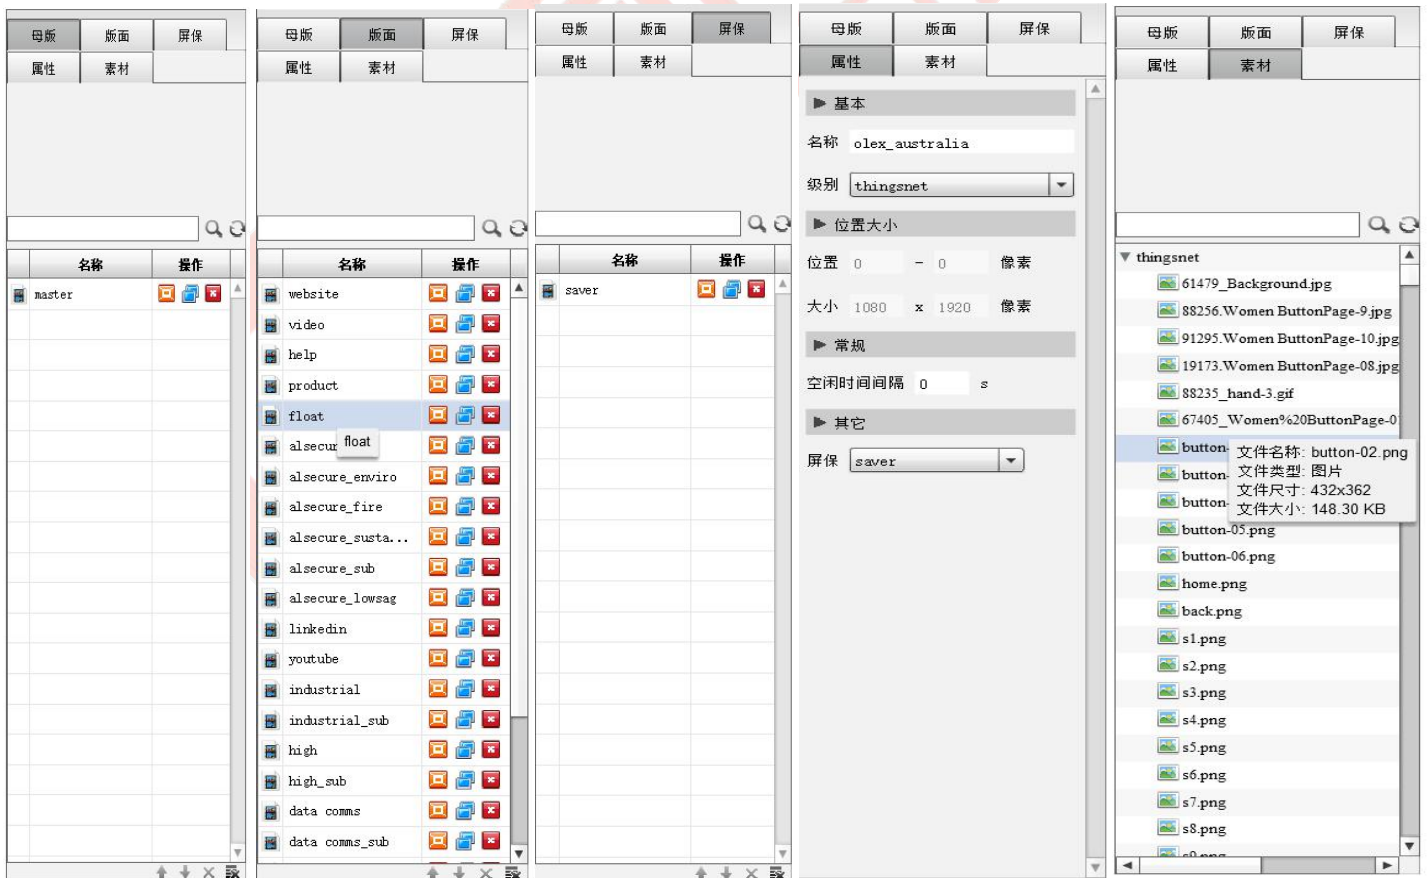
母版 版面 屏保
属性 素材

| 名称 | 操作 |
|---|---|
| master | |

母版 版面 屏保
属性 素材

| 名称 | 操作 |
|---|---|
| website | |
| video | |
| help | |
| product | |
| float | |
| alsecur float | |
| alsecure_enviro | |
| alsecure_fire | |
| alsecure_susta... | |
| alsecure_sub | |
| alsecure_lowsag | |
| linkedin | |
| youtube | |
| industrial | |
| industrial_sub | |
| high | |
| high_sub | |
| data comms | |
| data comms_sub | |

母版 版面 屏保
属性 素材

| 名称 | 操作 |
|---|---|
| saver | |

母版 版面 屏保
属性 素材

基本
名称 olex_australia
级别 thingsnet
位置大小
位置 0 – 0 像素
大小 1080 x 1920 像素
常规
空闲时间间隔 0 s
其它
屏保 saver

母版 版面 屏保
属性 素材

thingsnet
61479_Background.jpg
88256.Women ButtonPage-9.jpg
91295.Women ButtonPage-10.jpg
19173.Women ButtonPage-08.jpg
88235_hand-3.gif
67405_Women%20ButtonPage-0
button-
button-
button-
文件名称: button-02.png
文件类型: 图片
文件尺寸: 432x362
文件大小: 148.30 KB
button-05.png
button-06.png
home.png
back.png
s1.png
s2.png
s3.png
s4.png
s5.png
s6.png
s7.png
s8.png
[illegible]